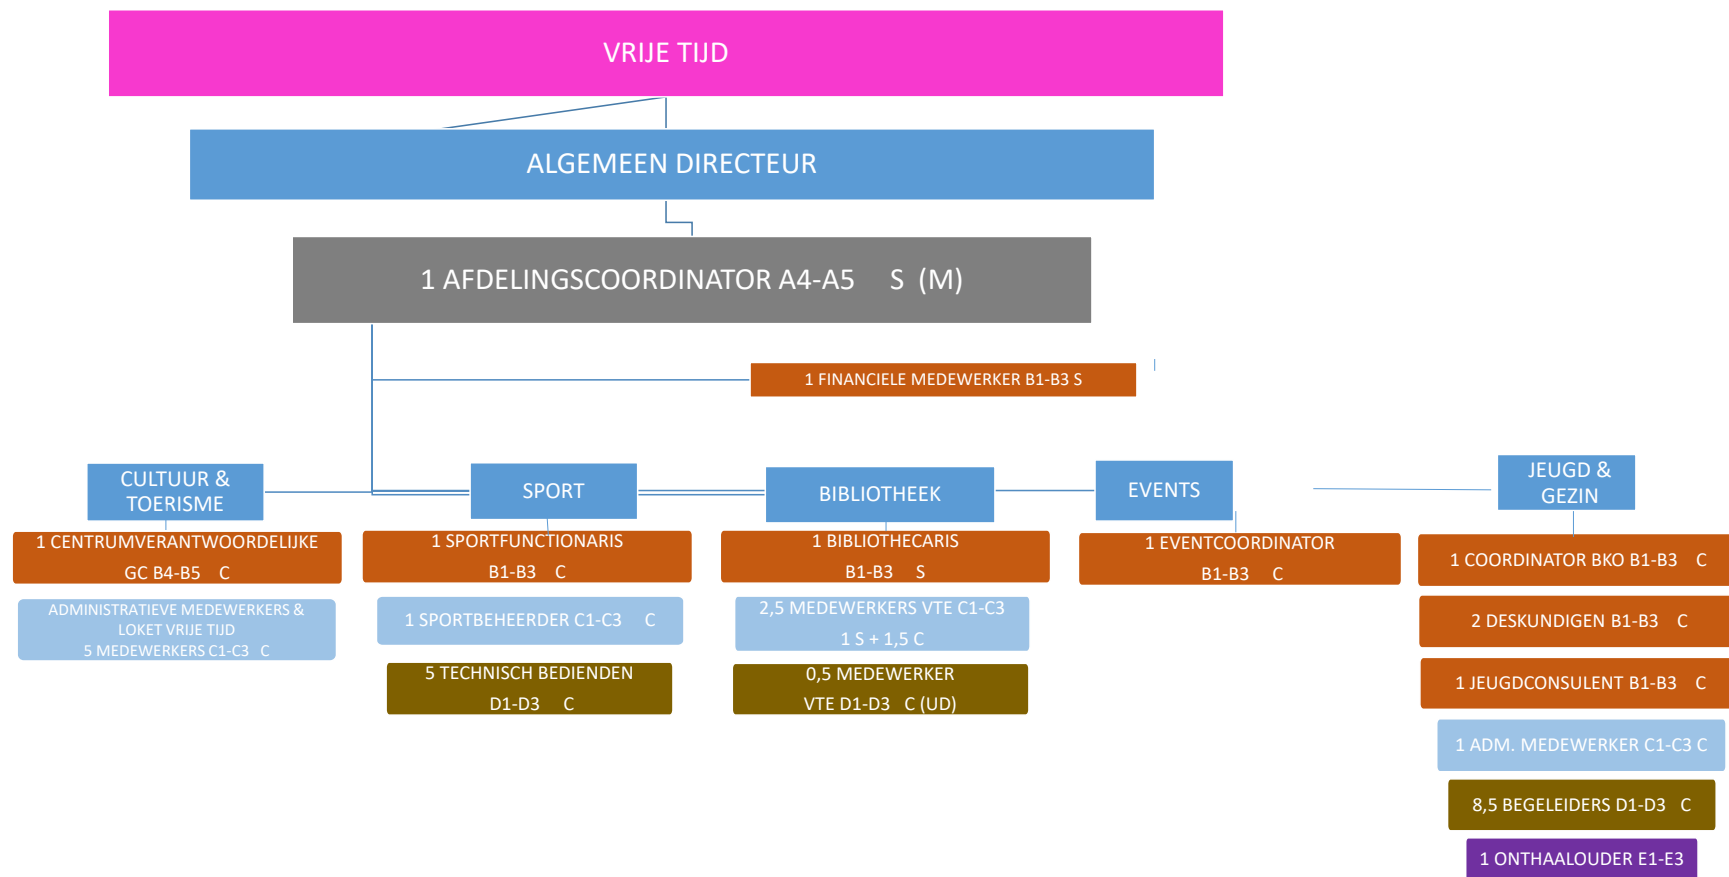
VRIJE TIJD

ALGEMEEN DIRECTEUR

1 AFDELINGSCOORDINATOR A4-A5 S (M)

1 FINANCIELE MEDEWERKER B1-B3 S

CULTUUR & TOERISME

1 CENTRUMVERANTWOORDELIJKE GC B4-B5 C

ADMINISTRATIEVE MEDEWERKERS & LOKET VRIJE TIJD
5 MEDEWERKERS C1-C3 C

SPORT

1 SPORTFUNCTIONARIS B1-B3 C

1 SPORTBEHEERDER C1-C3 C

5 TECHNISCH BEDIENDEN D1-D3 C

BIBLIOTHEEK

1 BIBLIOTHECARIS B1-B3 S

2,5 MEDEWERKERS VTE C1-C3
1 S + 1,5 C

0,5 MEDEWERKER VTE D1-D3 C (UD)

EVENTS

1 EVENTCOORDINATOR B1-B3 C

JEUGD & GEZIN

1 COORDINATOR BKO B1-B3 C

2 DESKUNDIGEN B1-B3 C

1 JEUGDCONSULENT B1-B3 C

1 ADM. MEDEWERKER C1-C3 C

8,5 BEGELEIDERS D1-D3 C

1 ONTHAALOUDER E1-E3